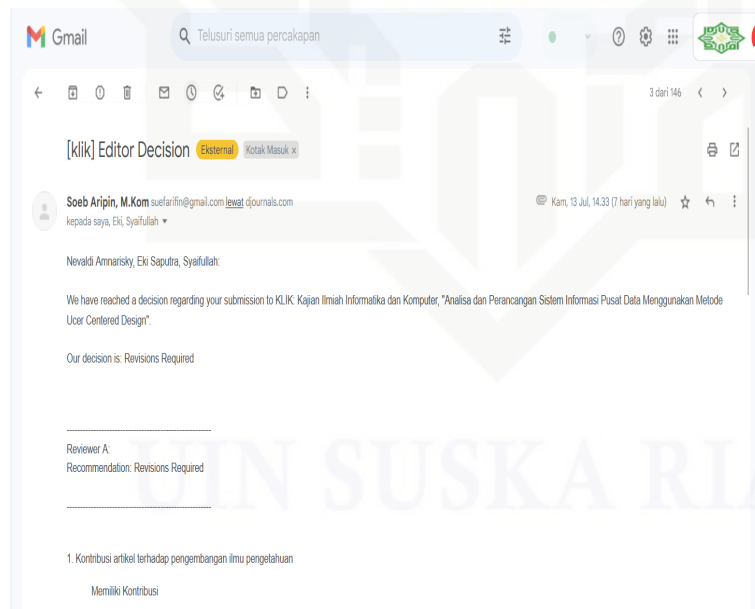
Gmail

Telusuri semua percakapan

3 dari 146

[klik] Editor Decision Eksternal Kotak Masuk ×

Soeb Aripin, M.Kom suefarifin@gmail.com lewat djournals.com
kepada saya, Eki, Syaifullah

Kam, 13 Jul, 14.33 (7 hari yang lalu)

Nevaldi Amnarisky, Eki Saputra, Syaifullah:

We have reached a decision regarding your submission to KLIK. Kajian Ilmiah Informatika dan Komputer, "Analisa dan Perancangan Sistem Informasi Pusat Data Menggunakan Metode Ucer Centered Design".

Our decision is: Revisions Required

------------------------------------------------------

Reviewer A:
Recommendation: Revisions Required

------------------------------------------------------

1. Kontribusi artikel terhadap pengembangan ilmu pengetahuan

Memiliki Kontribusi

UIN SUSKA RIAU